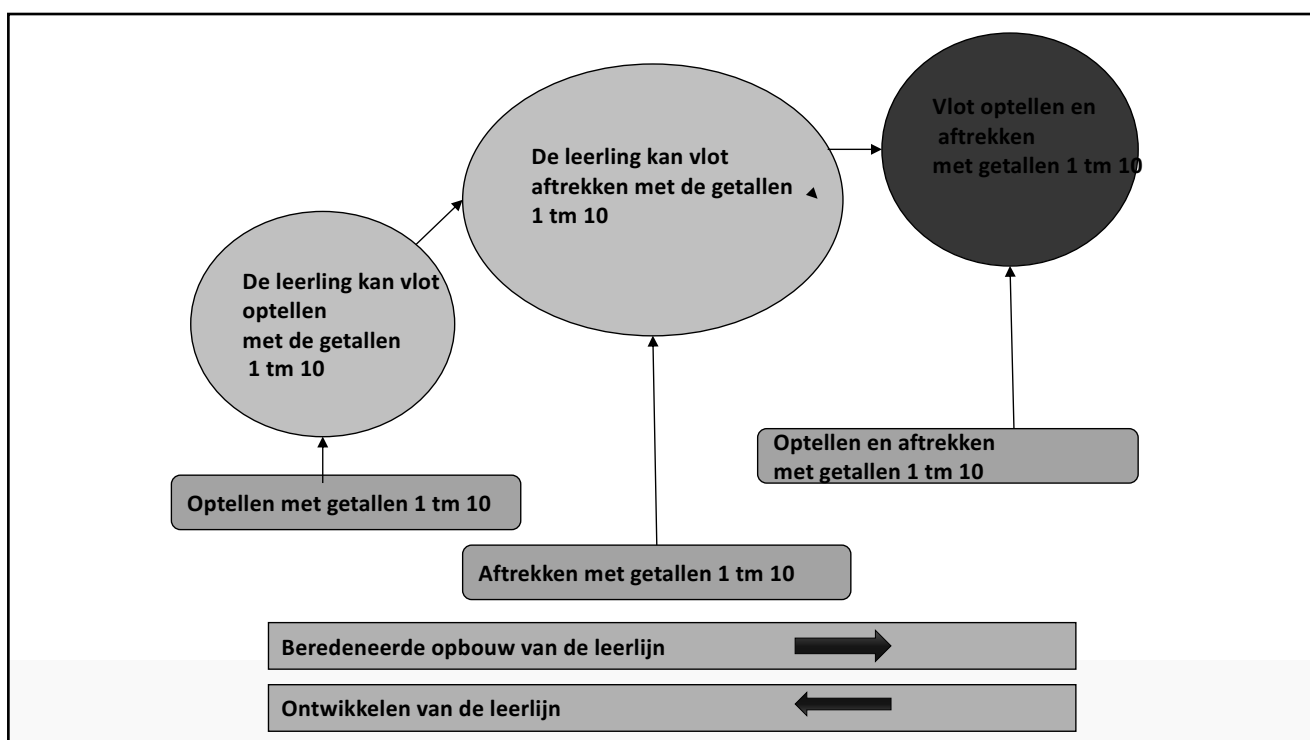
De leerling kan vlot aftrekken met de getallen 1 tm 10

Vlot optellen en aftrekken met getallen 1 tm 10

De leerling kan vlot optellen met de getallen 1 tm 10

Optellen en aftrekken met getallen 1 tm 10

Optellen met getallen 1 tm 10

Aftrekken met getallen 1 tm 10

Beredeneerde opbouw van de leerlijn

Ontwikkelen van de leerlijn